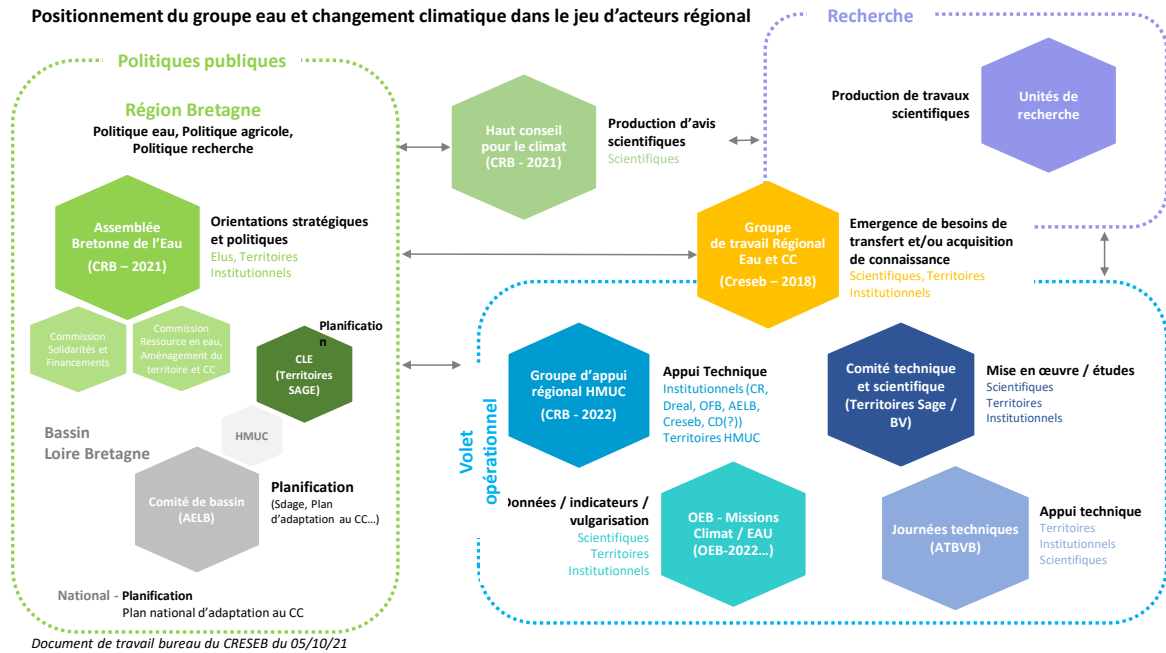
Positionnement du groupe eau et changement climatique dans le jeu d'acteurs régional

Recherche

Politiques publiques

Région Bretagne
Politique eau, Politique agricole, Politique recherche

Haut conseil pour le climat (CRB - 2021)

Production d'avis scientifiques
Scientifiques

Production de travaux scientifiques

Unités de recherche

Assemblée Bretonne de l'Eau (CRB – 2021)

Orientations stratégiques et politiques
Elus, Territoires Institutionnels

Groupe de travail Régional Eau et CC (Creseb – 2018)

Emergence de besoins de transfert et/ou acquisition de connaissance
Scientifiques, Territoires Institutionnels

Commission Solidarités et Financements

Commission Ressource en eau, Aménagement du territoire et CC

Planification

CLE (Territoires SAGE)

HMUC

Bassin Loire Bretagne

Comité de bassin (AELB)

Planification
(Sdage, Plan d'adaptation au CC…)

National - Planification
Plan national d'adaptation au CC

Volet opérationnel

Groupe d'appui régional HMUC (CRB - 2022)

Appui Technique
Institutionnels (CR, Dreal, OFB, AELB, Creseb, CD(?))
Territoires HMUC

Comité technique et scientifique (Territoires Sage / BV)

Mise en œuvre / études
Scientifiques
Territoires
Institutionnels

Données / indicateurs / vulgarisation
Scientifiques
Territoires
Institutionnels

OEB - Missions Climat / EAU (OEB-2022…)

Journées techniques (ATBVB)

Appui technique
Territoires
Institutionnels
Scientifiques

Document de travail bureau du CRESEB du 05/10/21